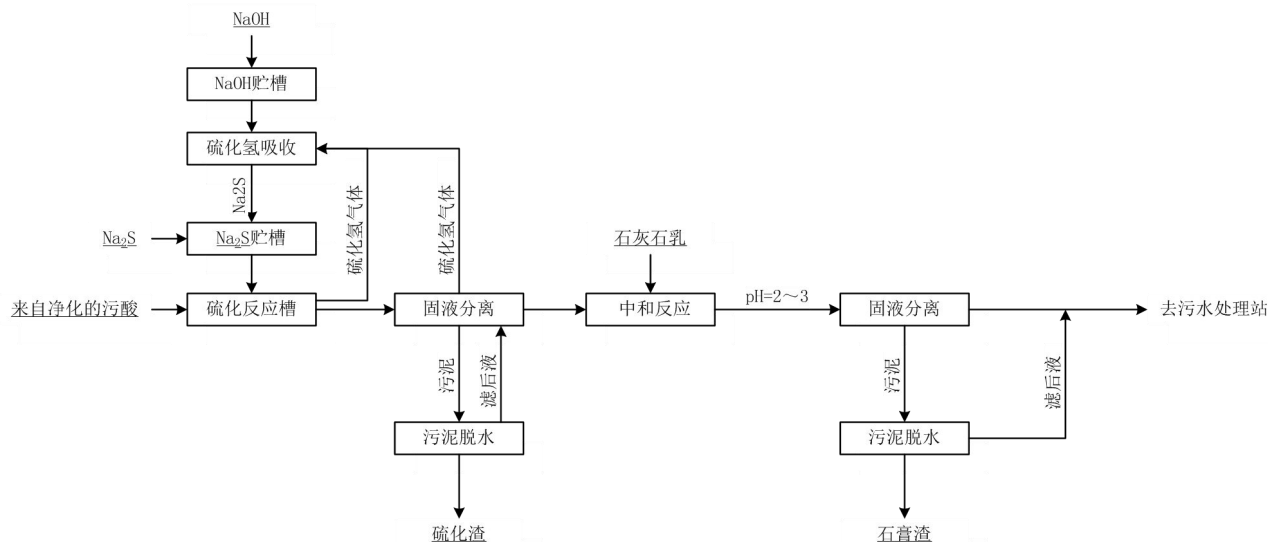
NaOH

NaOH贮槽

硫化氢吸收

Na2S

$Na_2S$

$Na_2S$贮槽

硫化氢气体

硫化氢气体

来自净化的污酸

硫化反应槽

固液分离

污泥

滤后液

污泥脱水

硫化渣

石灰石乳

中和反应

pH=2～3

固液分离

去污水处理站

污泥

滤后液

污泥脱水

石膏渣